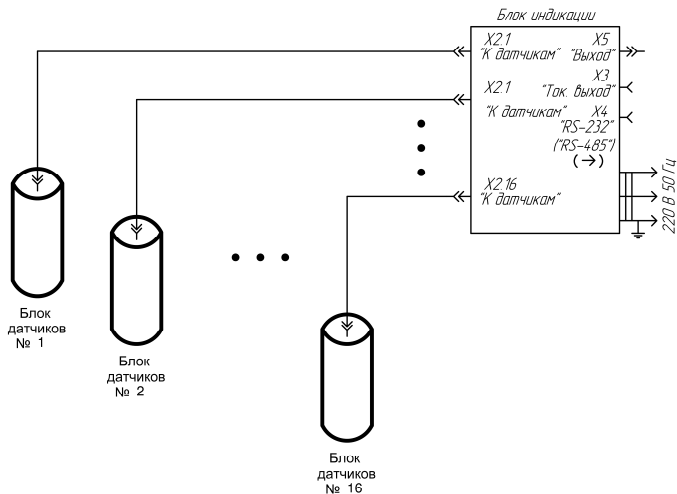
Блок индикации

X2.1
"К датчикам"

X5
"Выход"

X2.1
"К датчикам"

X3
"Ток. выход"

X4
"RS-232"
("RS-485")
(→)

X2.16
"К датчикам"

220 В 50 Гц

Блок датчиков № 1

Блок датчиков № 2

Блок датчиков № 16